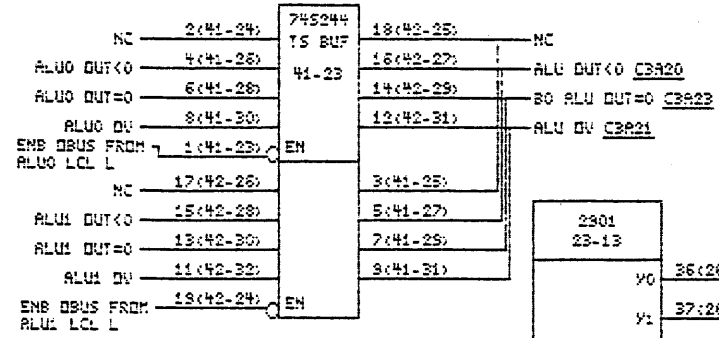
74S244
TS BUF
41-23

NC 2(41-24)
ALU0 OUT<0 4(41-26)
ALU0 OUT=0 6(41-28)
ALU0 OV 8(41-30)
ENB OBUS FROM ALU0 LCL L 1(41-23) EN
NC 17(42-26)
ALU1 OUT<0 15(42-28)
ALU1 OUT=0 13(42-30)
ALU1 OV 11(42-32)
ENB OBUS FROM ALU1 LCL L 19(42-24) EN

18(42-25) NC
16(42-27) ALU OUT<0 C3A20
14(42-29) BO ALU OUT=0 C3A23
12(42-31) ALU OV C3A21
3(41-25)
5(41-27)
7(41-29)
9(41-31)

2901
23-13
Y0 36(2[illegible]
Y1 37:2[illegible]